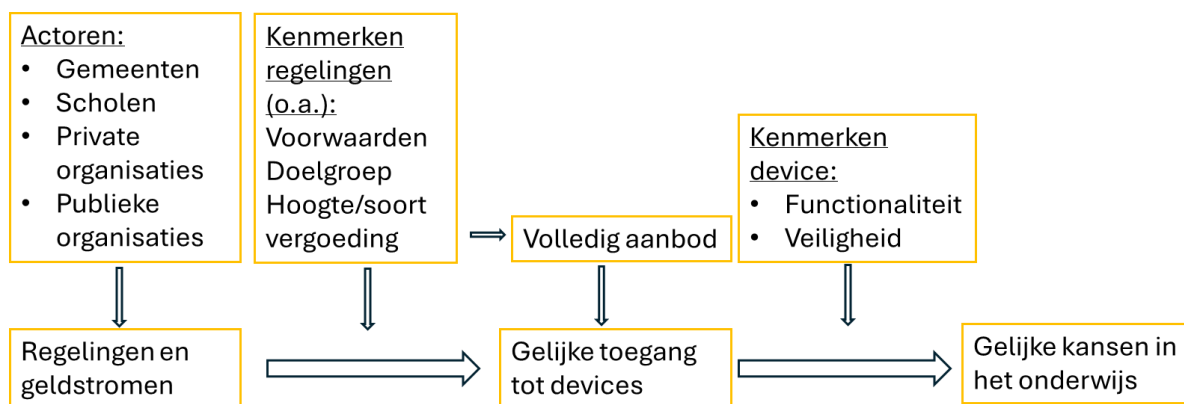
Actoren:
- Gemeenten
- Scholen
- Private organisaties
- Publieke organisaties

Kenmerken regelingen (o.a.):
Voorwaarden
Doelgroep
Hoogte/soort vergoeding

Volledig aanbod

Kenmerken device:
- Functionaliteit
- Veiligheid

Regelingen en geldstromen

Gelijke toegang tot devices

Gelijke kansen in het onderwijs